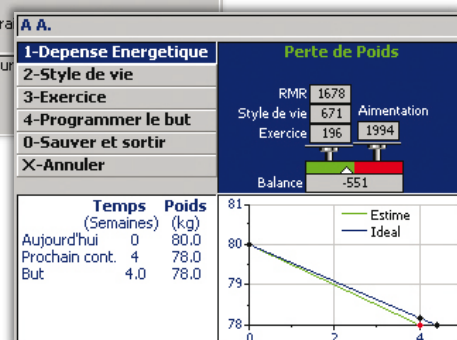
A A.

1-Depense Energetique
2-Style de vie
3-Exercice
4-Programmer le but
0-Sauver et sortir
X-Annuler

Perte de Poids

RMR 1678
Style de vie 671
Exercice 196
Aimentation 1994
Balance -551

| | Temps (Semaines) | Poids (kg) |
|---|---|---|
| Aujourd'hui | 0 | 80.0 |
| Prochain cont. | 4 | 78.0 |
| But | 4.0 | 78.0 |

81
80
79
78
0
2
4

Estime
Ideal